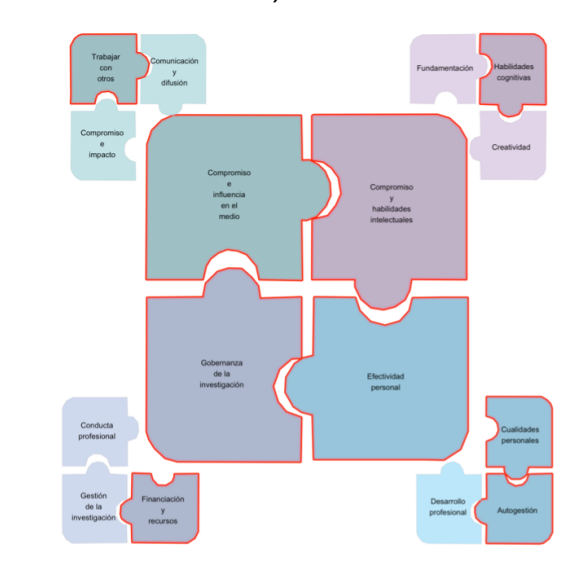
Trabajar con otros

Comunicación y difusión

Compromiso e impacto

Fundamentación

Habilidades cognitivas

Creatividad

Compromiso e influencia en el medio

Compromiso y habilidades intelectuales

Gobernanza de la investigación

Efectividad personal

Conducta profesional

Gestión de la investigación

Financiación y recursos

Cualidades personales

Desarrollo profesional

Autogestión